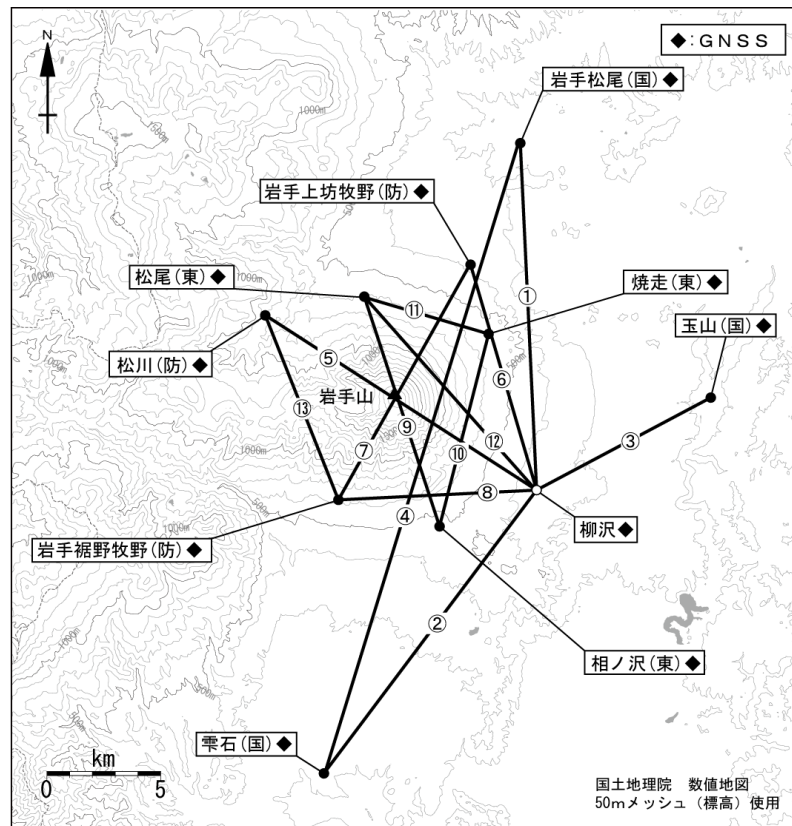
N

◆:GNSS

岩手松尾(国)◆

1000m

岩手上坊牧野(防)◆

松尾(東)◆

焼走(東)◆

玉山(国)◆

松川(防)◆

岩手山

①
⑤
⑥
⑪
⑬
⑨
⑫
③
⑦
⑩
⑧
④
②

柳沢◆

岩手裾野牧野(防)◆

相ノ沢(東)◆

雫石(国)◆

km
0 5

国土地理院 数値地図
50mメッシュ(標高)使用